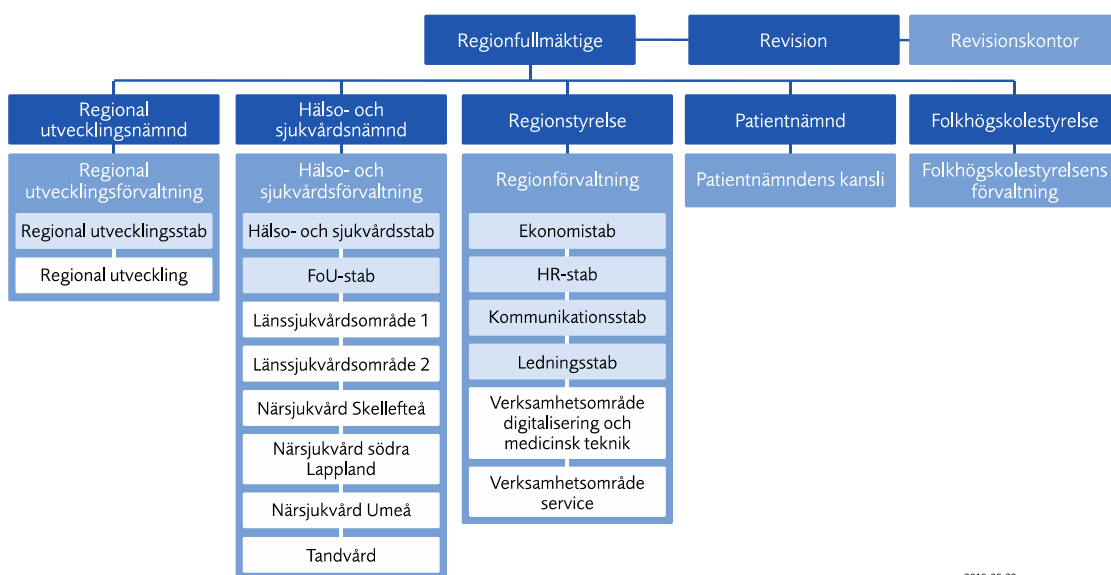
Regionfullmäktige

Revision

Revisionskontor

Regional utvecklingsnämnd

Regional utvecklingsförvaltning

Regional utvecklingsstab

Regional utveckling

Hälso- och sjukvårdsnämnd

Hälso- och sjukvårdsförvaltning

Hälso- och sjukvårdsstab

FoU-stab

Länssjukvårdsområde 1

Länssjukvårdsområde 2

Närsjukvård Skellefteå

Närsjukvård södra Lappland

Närsjukvård Umeå

Tandvård

Regionstyrelse

Regionförvaltning

Ekonomistab

HR-stab

Kommunikationsstab

Ledningsstab

Verksamhetsområde digitalisering och medicinsk teknik

Verksamhetsområde service

Patientnämnd

Patientnämndens kansli

Folkhögskolestyrelse

Folkhögskolestyrelsens förvaltning

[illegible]